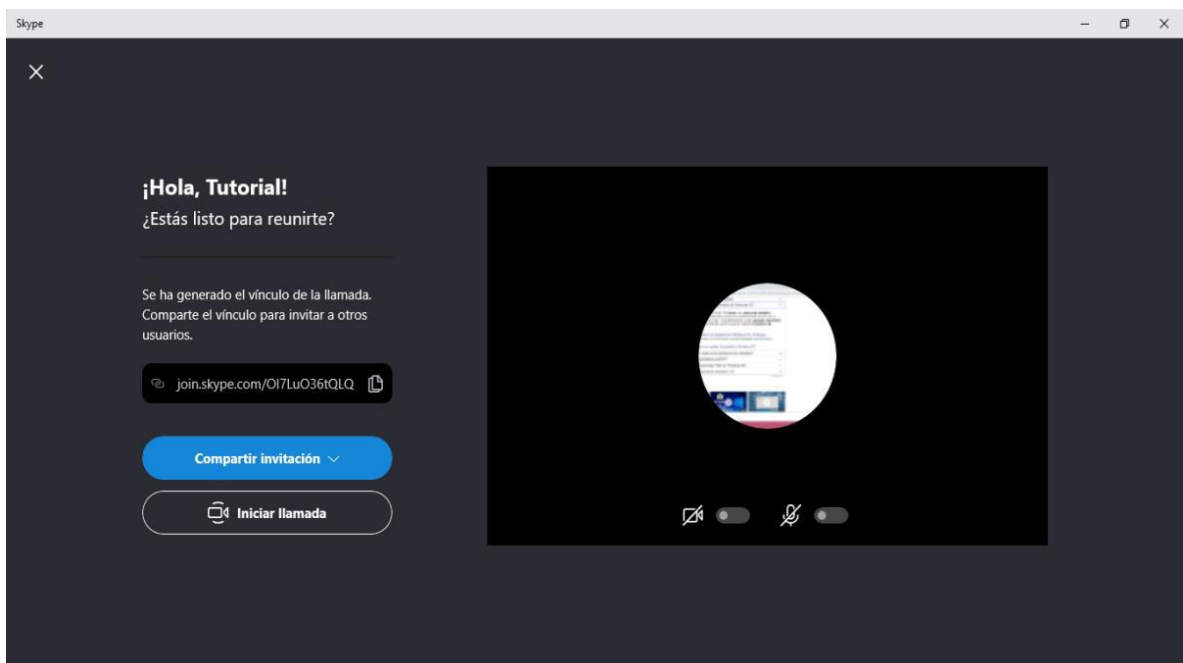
Skype

¡Hola, Tutorial!
¿Estás listo para reunirte?

Se ha generado el vínculo de la llamada. Comparte el vínculo para invitar a otros usuarios.

join.skype.com/OI7LuO36tQLQ

Compartir invitación

Iniciar llamada